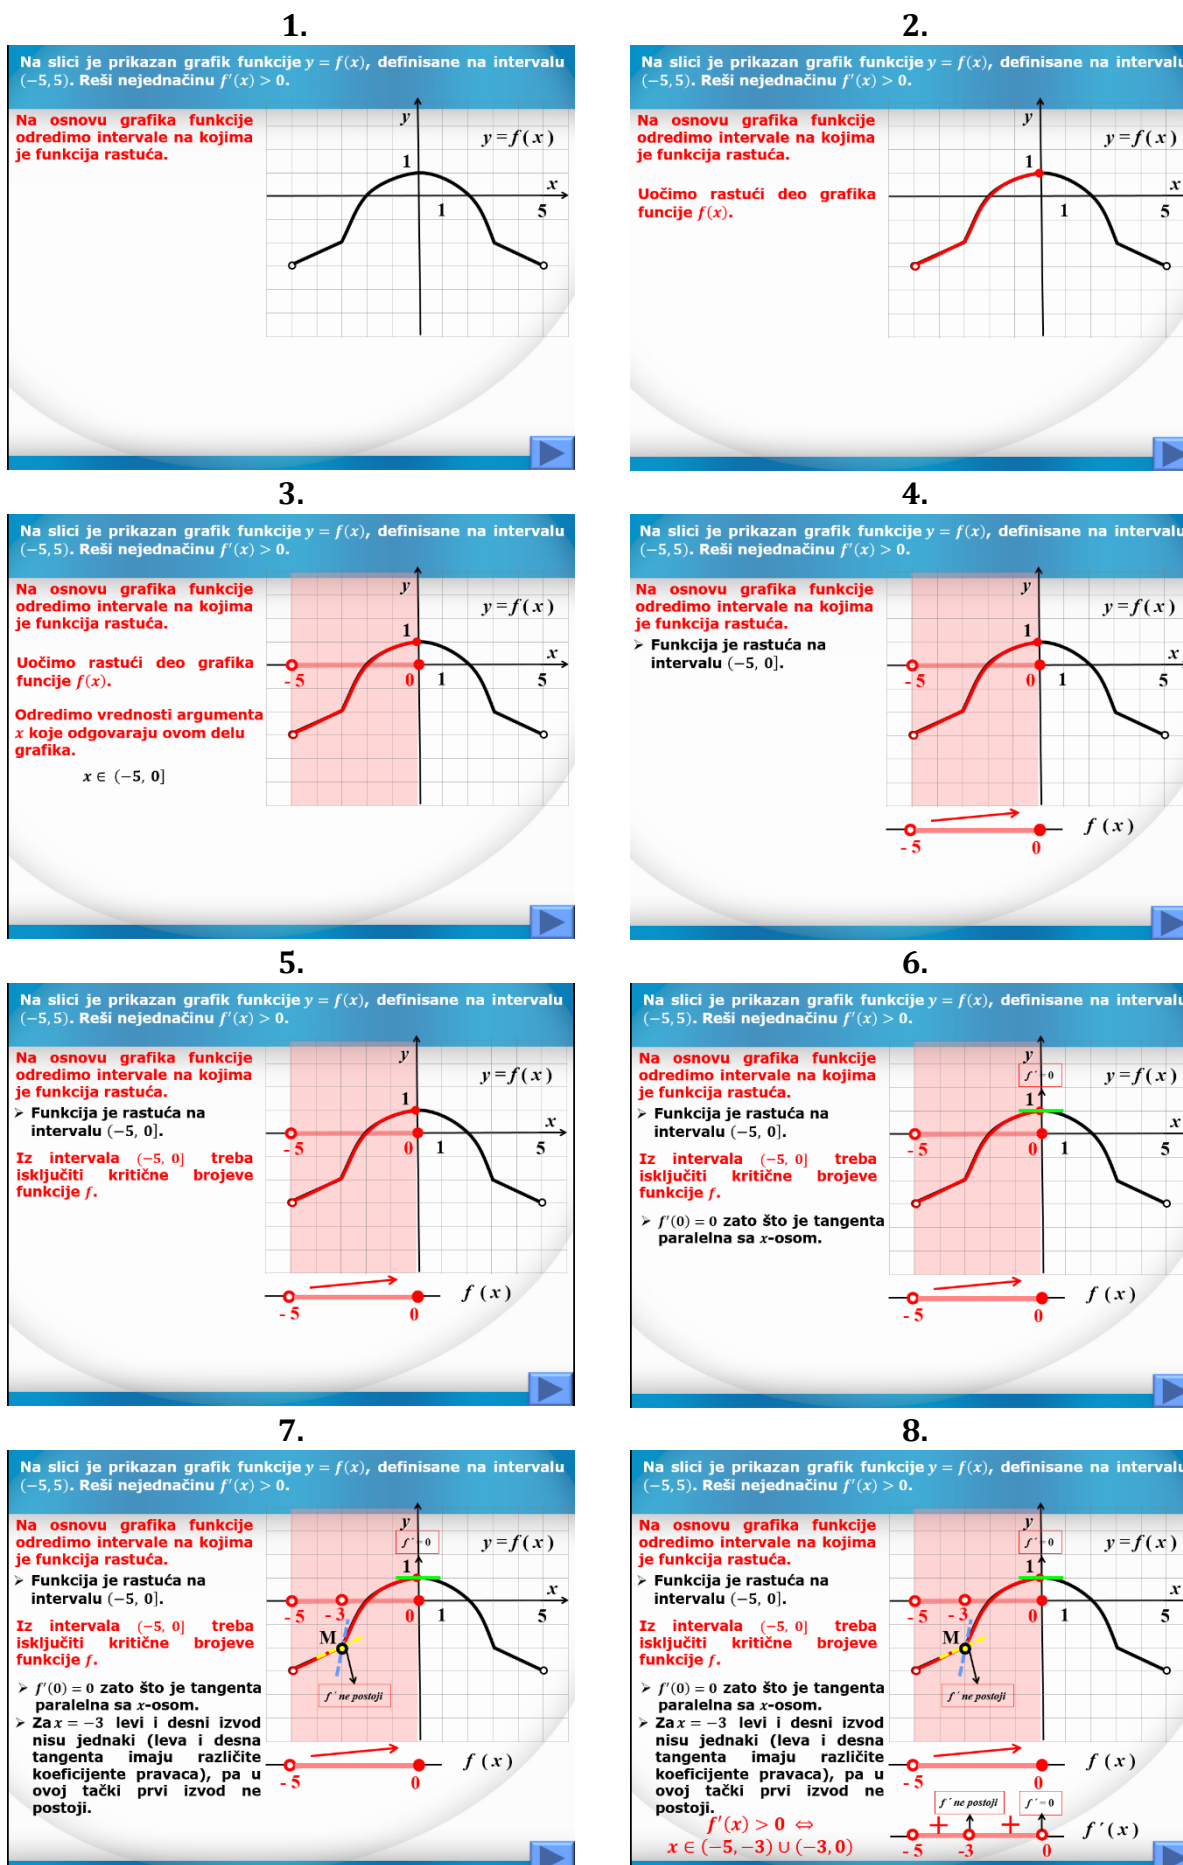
1.

Na slici je prikazan grafik funkcije $y = f(x)$, definisane na intervalu $(-5, 5)$. Reši nejednačinu $f'(x) > 0$.

Na osnovu grafika funkcije odredimo intervale na kojima je funkcija rastuća.

y
$y = f(x)$
1
x
1
5

2.

Na slici je prikazan grafik funkcije $y = f(x)$, definisane na intervalu $(-5, 5)$. Reši nejednačinu $f'(x) > 0$.

Na osnovu grafika funkcije odredimo intervale na kojima je funkcija rastuća.

Uočimo rastući deo grafika funcije $f(x)$.

y
$y = f(x)$
1
x
1
5

3.

Na slici je prikazan grafik funkcije $y = f(x)$, definisane na intervalu $(-5, 5)$. Reši nejednačinu $f'(x) > 0$.

Na osnovu grafika funkcije odredimo intervale na kojima je funkcija rastuća.

Uočimo rastući deo grafika funcije $f(x)$.

Odredimo vrednosti argumenta $x$ koje odgovaraju ovom delu grafika.

$x \in (-5, 0]$

y
$y = f(x)$
1
x
-5
0
1
5

4.

Na slici je prikazan grafik funkcije $y = f(x)$, definisane na intervalu $(-5, 5)$. Reši nejednačinu $f'(x) > 0$.

Na osnovu grafika funkcije odredimo intervale na kojima je funkcija rastuća.
➢ Funkcija je rastuća na intervalu $(-5, 0]$.

y
$y = f(x)$
1
x
-5
0
1
5
$f(x)$
-5
0

5.

Na slici je prikazan grafik funkcije $y = f(x)$, definisane na intervalu $(-5, 5)$. Reši nejednačinu $f'(x) > 0$.

Na osnovu grafika funkcije odredimo intervale na kojima je funkcija rastuća.
➢ Funkcija je rastuća na intervalu $(-5, 0]$.

Iz intervala $(-5, 0]$ treba isključiti kritične brojeve funkcije $f$.

y
$y = f(x)$
1
x
-5
0
1
5
$f(x)$
-5
0

6.

Na slici je prikazan grafik funkcije $y = f(x)$, definisane na intervalu $(-5, 5)$. Reši nejednačinu $f'(x) > 0$.

Na osnovu grafika funkcije odredimo intervale na kojima je funkcija rastuća.
➢ Funkcija je rastuća na intervalu $(-5, 0]$.

Iz intervala $(-5, 0]$ treba isključiti kritične brojeve funkcije $f$.

➢ $f'(0) = 0$ zato što je tangenta paralelna sa $x$-osom.

y
$f'=0$
$y = f(x)$
1
x
-5
0
1
5
$f(x)$
-5
0

7.

Na slici je prikazan grafik funkcije $y = f(x)$, definisane na intervalu $(-5, 5)$. Reši nejednačinu $f'(x) > 0$.

Na osnovu grafika funkcije odredimo intervale na kojima je funkcija rastuća.
➢ Funkcija je rastuća na intervalu $(-5, 0]$.

Iz intervala $(-5, 0]$ treba isključiti kritične brojeve funkcije $f$.

➢ $f'(0) = 0$ zato što je tangenta paralelna sa $x$-osom.
➢ Za $x = -3$ levi i desni izvod nisu jednaki (leva i desna tangenta imaju različite koeficijente pravaca), pa u ovoj tački prvi izvod ne postoji.

y
$f'=0$
$y = f(x)$
1
x
-5
-3
0
1
5
M
$f'$ ne postoji
$f(x)$
-5
0

8.

Na slici je prikazan grafik funkcije $y = f(x)$, definisane na intervalu $(-5, 5)$. Reši nejednačinu $f'(x) > 0$.

Na osnovu grafika funkcije odredimo intervale na kojima je funkcija rastuća.
➢ Funkcija je rastuća na intervalu $(-5, 0]$.

Iz intervala $(-5, 0]$ treba isključiti kritične brojeve funkcije $f$.

➢ $f'(0) = 0$ zato što je tangenta paralelna sa $x$-osom.
➢ Za $x = -3$ levi i desni izvod nisu jednaki (leva i desna tangenta imaju različite koeficijente pravaca), pa u ovoj tački prvi izvod ne postoji.

$f'(x) > 0 \Leftrightarrow$
$x \in (-5, -3) \cup (-3, 0)$

y
$f'=0$
$y = f(x)$
1
x
-5
-3
0
1
5
M
$f'$ ne postoji
$f(x)$
-5
0
$f'$ ne postoji
$f'=0$
+
+
$f'(x)$
-5
-3
0